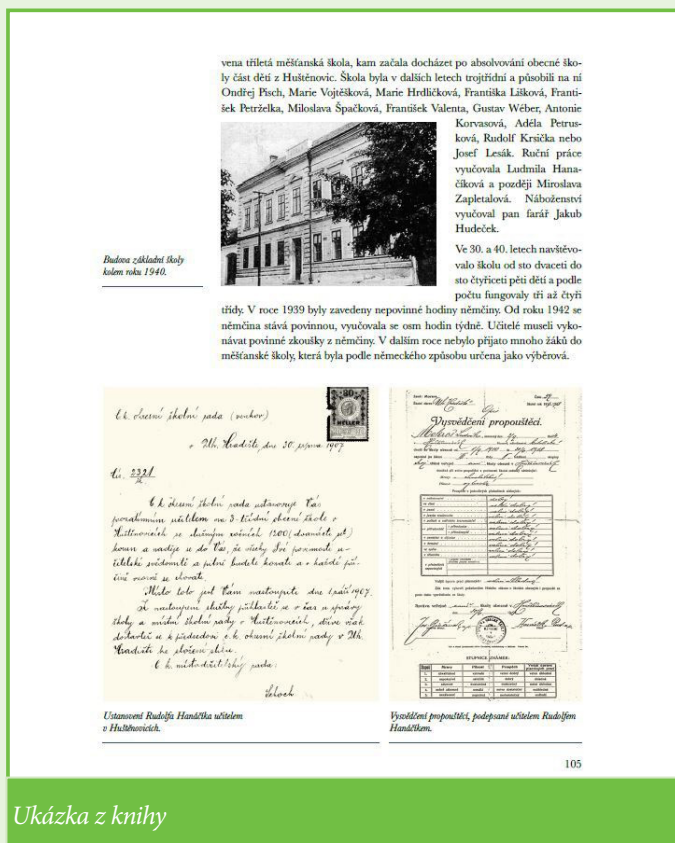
vena tříletá měšťanská škola, kam začala docházet po absolvování obecné školy část dětí z Huštěnovic. Škola byla v dalších letech trojtřídní a působili na ní Ondřej Pisch, Marie Vojtěšková, Marie Hrdličková, Františka Lišková, František Petrželka, Miloslava Špačková, František Valenta, Gustav Wéber, Antonie Korvasová, Adéla Petrusková, Rudolf Krsička nebo Josef Lesák. Ruční práce vyučovala Ludmila Hanačíková a později Miroslava Zapletalová. Náboženství vyučoval pan farář Jakub Hudeček.

Ve 30. a 40. letech navštěvovalo školu od sto dvaceti do sto čtyřiceti pěti dětí a podle počtu fungovaly tři až čtyři třídy. V roce 1939 byly zavedeny nepovinné hodiny němčiny. Od roku 1942 se němčina stává povinnou, vyučovala se osm hodin týdně. Učitelé museli vykonávat povinné zkoušky z němčiny. V dalším roce nebylo přijato mnoho žáků do měšťanské školy, která byla podle německého způsobu určena jako výběrová.

Budova základní školy kolem roku 1940.

C.k. okresní školní rada (rozhor)

v Uh. Hradišti, dne 30. června 1907

Čís. 2321

C.k. okresní školní rada ustanovuje Vás prozatímním učitelem na 3-třídní obecné škole v Huštěnovicích se služním ročním (1200 (dvanácte set) korun a nadíje se do Vás, že všechny své povinnosti učitelské svědomitě a pilně budete konati a v každé příčině mravně se chovati.

Místo toto jest Vám nastoupiti dne 1. září 1907.

K nastoupení služby přihlásíte se v čas u správy školy a místní školní rady v Huštěnovicích, dříve však dostavíte se k předsedovi c.k. okresní školní rady v Uh. Hradišti ku složení slibu.

C.k. místodržitelský rada:

Schoch

Vysvědčení propouštěcí.

Ustanovení Rudolfa Hanáčka učitelem v Huštěnovicích.

Vysvědčení propouštěcí, podepsané učitelem Rudolfem Hanáčkem.

105

Ukázka z knihy